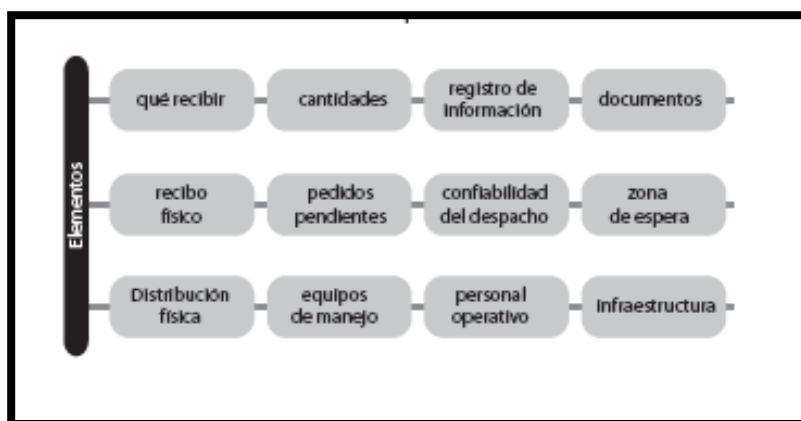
Elementos

qué recibir
cantidades
registro de información
documentos

recibo físico
pedidos pendientes
confiabilidad del despacho
zona de espera

Distribución física
equipos de manejo
personal operativo
infraestructura